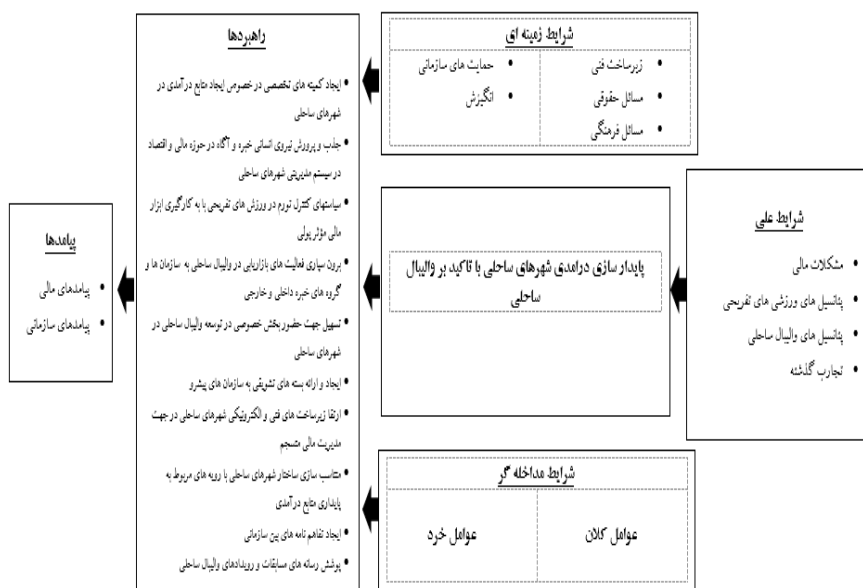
شرایط زمینه ای

• زیرساخت فنی
• مسائل حقوقی
• مسائل فرهنگی

• حمایت های سازمانی
• انگیزش

راهبردها

• ایجاد کمیته های تخصصی در خصوص ایجاد منابع درآمدی در شهرهای ساحلی
• جذب و پرورش نیروی انسانی خبره و آگاه در حوزه مالی و اقتصاد در سیستم مدیریتی شهرهای ساحلی
• سیاستهای کنترل تورم در ورزش های تفریحی با به کارگیری ابزار مالی مؤثر پولی
• برون سپاری فعالیت های بازاریابی در والیبال ساحلی به سازمان ها و گروه های خبره داخلی و خارجی
• تسهیل جهت حضور بخش خصوصی در توسعه والیبال ساحلی در شهرهای ساحلی
• ایجاد و ارائه بسته های تشویقی به سازمان های پیشرو
• ارتقا زیرساخت های فنی و الکترونیکی شهرهای ساحلی در جهت مدیریت مالی منسجم
• متناسب سازی ساختار شهرهای ساحلی با رویه های مربوط به پایداری منابع درآمدی
• ایجاد تفاهم نامه های بین سازمانی
• پوشش رسانه های مسابقات و رویدادهای والیبال ساحلی

پیامدها

• پیامدهای مالی
• پیامدهای سازمانی

شرایط علی

• مشکلات مالی
• پتانسیل های ورزشی های تفریحی
• پتانسیل های والیبال ساحلی
• تجارب گذشته

پایدار سازی درامدی شهرهای ساحلی با تاکید بر والیبال ساحلی

شرایط مداخله گر

عوامل کلان

عوامل خرد